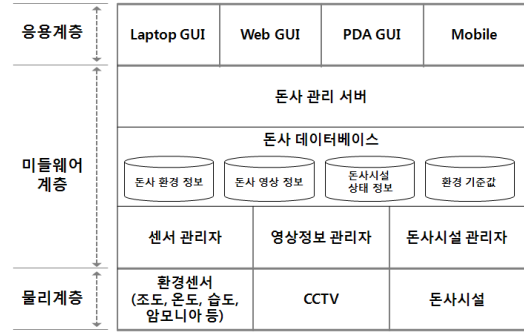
응용계층

| Laptop GUI | Web GUI | PDA GUI | Mobile |
|---|---|---|---|

미들웨어 계층

돈사 관리 서버

돈사 데이터베이스

돈사 환경 정보

돈사 영상 정보

돈사시설 상태 정보

환경 기준값

| 센서 관리자 | 영상정보 관리자 | 돈사시설 관리자 |
|---|---|---|

물리계층

| 환경센서 (조도, 온도, 습도, 암모니아 등) | CCTV | 돈사시설 |
|---|---|---|